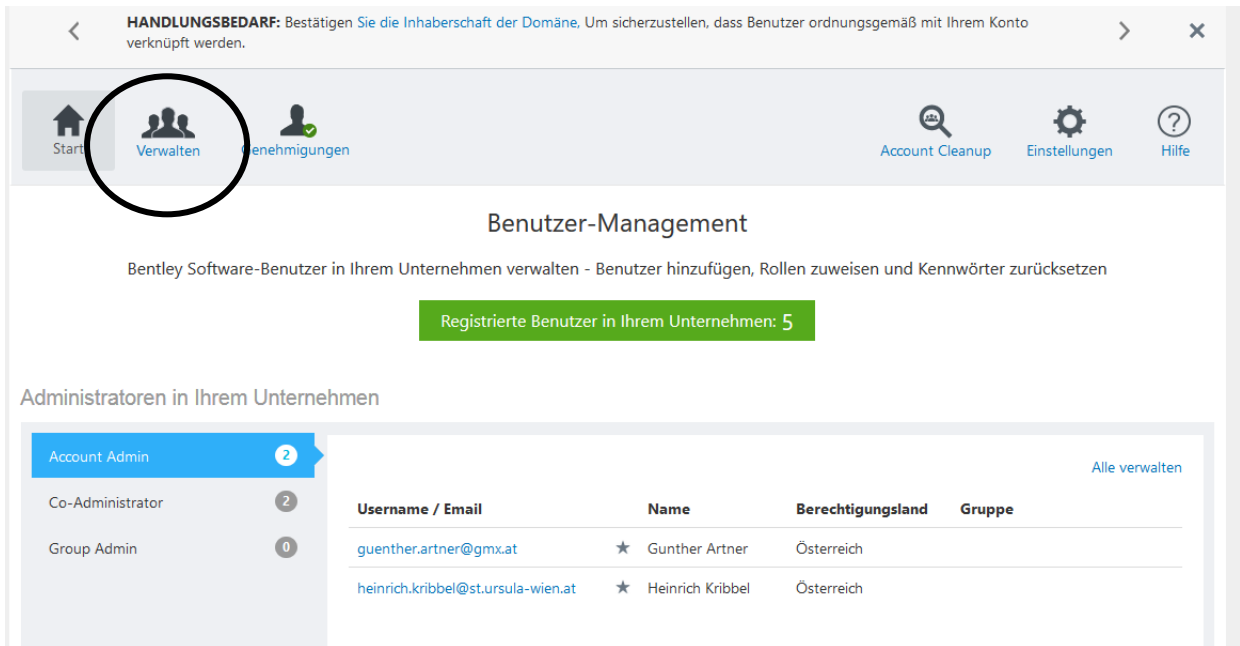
HANDLUNGSBEDARF: Bestätigen Sie die Inhaberschaft der Domäne, Um sicherzustellen, dass Benutzer ordnungsgemäß mit Ihrem Konto verknüpft werden.

Start Verwalten Genehmigungen Account Cleanup Einstellungen Hilfe

Benutzer-Management

Bentley Software-Benutzer in Ihrem Unternehmen verwalten - Benutzer hinzufügen, Rollen zuweisen und Kennwörter zurücksetzen

Registrierte Benutzer in Ihrem Unternehmen: 5

Administratoren in Ihrem Unternehmen

Account Admin 2
Co-Administrator 2
Group Admin 0

Alle verwalten

| Username / Email | | Name | Berechtigungsland | Gruppe |
|---|---|---|---|---|
| guenther.artner@gmx.at | ★ | Gunther Artner | Österreich | |
| heinrich.kribbel@st.ursula-wien.at | ★ | Heinrich Kribbel | Österreich | |